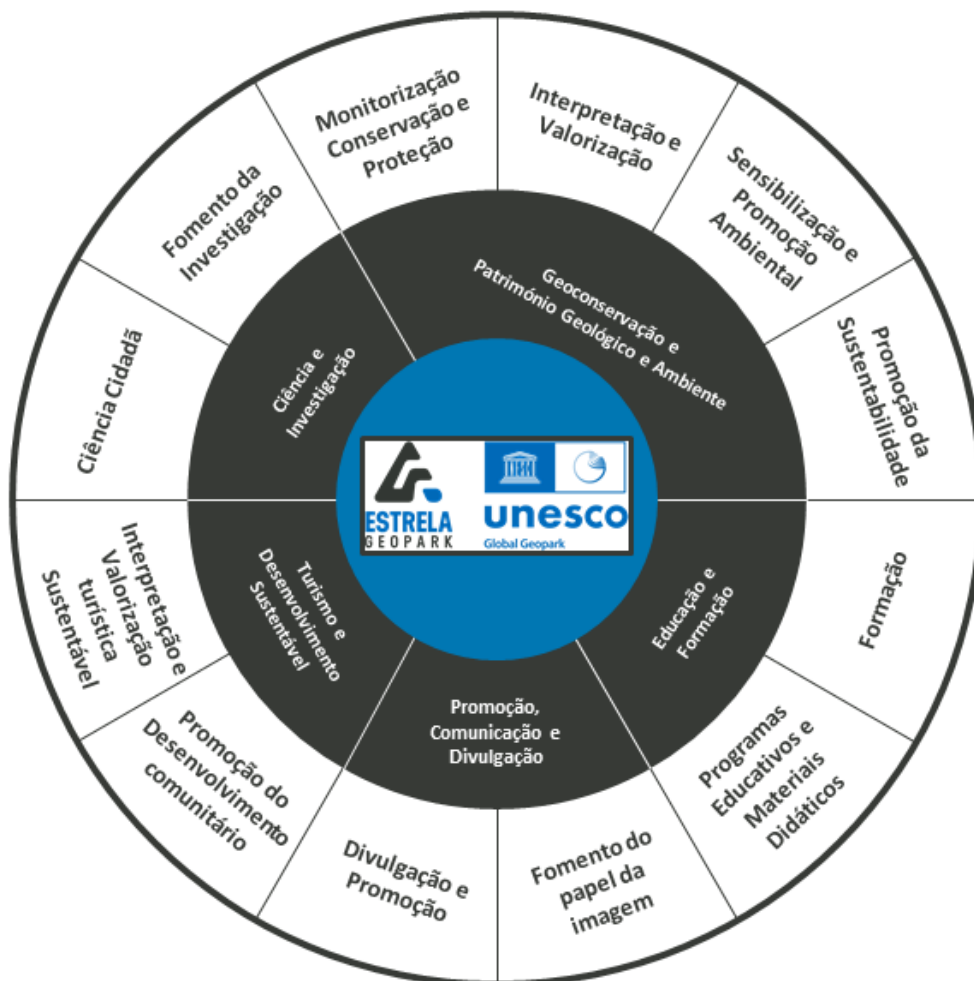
Monitorização Conservação e Proteção

Interpretação e Valorização

Sensibilização e Promoção Ambiental

Promoção da Sustentabilidade

Formação

Programas Educativos e Materiais Didáticos

Fomento do papel da imagem

Divulgação e Promoção

Promoção do Desenvolvimento comunitário

Interpretação e Valorização turística Sustentável

Ciência Cidadã

Fomento da Investigação

Geoconservação e Património Geológico e Ambiente

Educação e Formação

Promoção, Comunicação e Divulgação

Turismo e Desenvolvimento Sustentável

Ciência e Investigação

ESTRELA GEOPARK

unesco Global Geopark